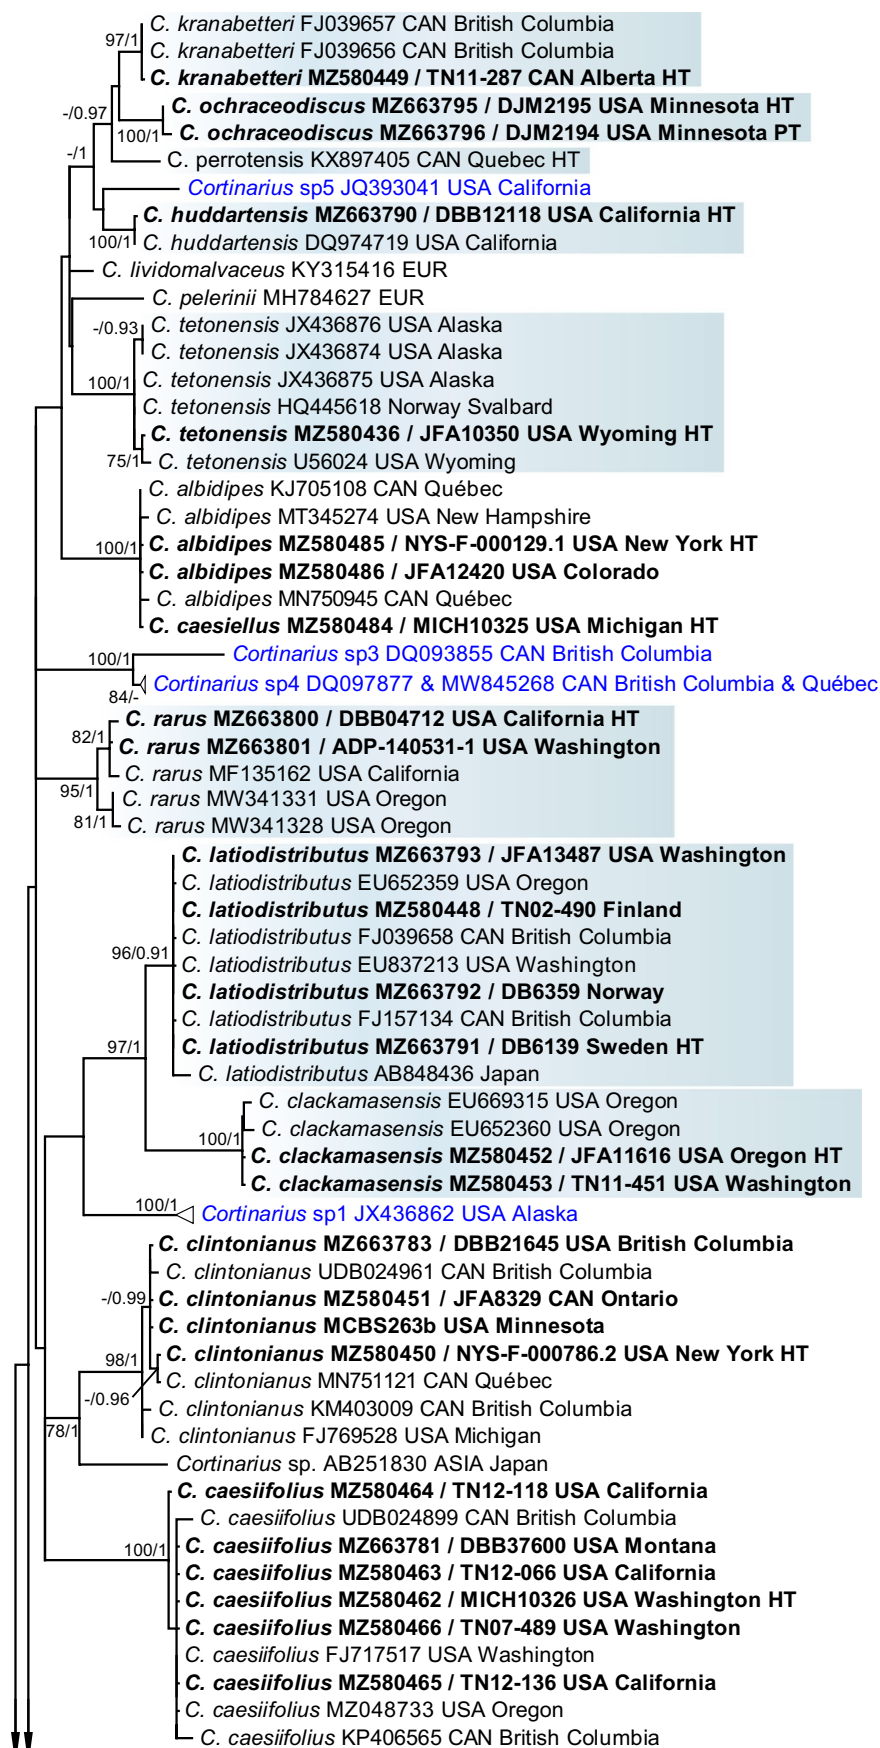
97/1
C. kranabetteri FJ039657 CAN British Columbia
C. kranabetteri FJ039656 CAN British Columbia
C. kranabetteri MZ580449 / TN11-287 CAN Alberta HT
-/0.97
C. ochraceodiscus MZ663795 / DJM2195 USA Minnesota HT
100/1
C. ochraceodiscus MZ663796 / DJM2194 USA Minnesota PT
-/1
C. perrotensis KX897405 CAN Quebec HT
Cortinarius sp5 JQ393041 USA California
C. huddartensis MZ663790 / DBB12118 USA California HT
100/1
C. huddartensis DQ974719 USA California
C. lividomalvaceus KY315416 EUR
C. pelerinii MH784627 EUR
-/0.93
C. tetonensis JX436876 USA Alaska
C. tetonensis JX436874 USA Alaska
100/1
C. tetonensis JX436875 USA Alaska
C. tetonensis HQ445618 Norway Svalbard
C. tetonensis MZ580436 / JFA10350 USA Wyoming HT
75/1
C. tetonensis U56024 USA Wyoming
C. albidipes KJ705108 CAN Québec
C. albidipes MT345274 USA New Hampshire
100/1
C. albidipes MZ580485 / NYS-F-000129.1 USA New York HT
C. albidipes MZ580486 / JFA12420 USA Colorado
C. albidipes MN750945 CAN Québec
C. caesiellus MZ580484 / MICH10325 USA Michigan HT
100/1
Cortinarius sp3 DQ093855 CAN British Columbia
84/-
Cortinarius sp4 DQ097877 & MW845268 CAN British Columbia & Québec
C. rarus MZ663800 / DBB04712 USA California HT
82/1
C. rarus MZ663801 / ADP-140531-1 USA Washington
C. rarus MF135162 USA California
95/1
C. rarus MW341331 USA Oregon
81/1
C. rarus MW341328 USA Oregon
C. latiodistributus MZ663793 / JFA13487 USA Washington
C. latiodistributus EU652359 USA Oregon
C. latiodistributus MZ580448 / TN02-490 Finland
C. latiodistributus FJ039658 CAN British Columbia
96/0.91
C. latiodistributus EU837213 USA Washington
C. latiodistributus MZ663792 / DB6359 Norway
C. latiodistributus FJ157134 CAN British Columbia
97/1
C. latiodistributus MZ663791 / DB6139 Sweden HT
C. latiodistributus AB848436 Japan
C. clackamasensis EU669315 USA Oregon
C. clackamasensis EU652360 USA Oregon
100/1
C. clackamasensis MZ580452 / JFA11616 USA Oregon HT
C. clackamasensis MZ580453 / TN11-451 USA Washington
100/1
Cortinarius sp1 JX436862 USA Alaska
C. clintonianus MZ663783 / DBB21645 USA British Columbia
C. clintonianus UDB024961 CAN British Columbia
-/0.99
C. clintonianus MZ580451 / JFA8329 CAN Ontario
C. clintonianus MCBS263b USA Minnesota
98/1
C. clintonianus MZ580450 / NYS-F-000786.2 USA New York HT
C. clintonianus MN751121 CAN Québec
-/0.96
C. clintonianus KM403009 CAN British Columbia
78/1
C. clintonianus FJ769528 USA Michigan
Cortinarius sp. AB251830 ASIA Japan
C. caesiifolius MZ580464 / TN12-118 USA California
C. caesiifolius UDB024899 CAN British Columbia
C. caesiifolius MZ663781 / DBB37600 USA Montana
100/1
C. caesiifolius MZ580463 / TN12-066 USA California
C. caesiifolius MZ580462 / MICH10326 USA Washington HT
C. caesiifolius MZ580466 / TN07-489 USA Washington
C. caesiifolius FJ717517 USA Washington
C. caesiifolius MZ580465 / TN12-136 USA California
C. caesiifolius MZ048733 USA Oregon
C. caesiifolius KP406565 CAN British Columbia